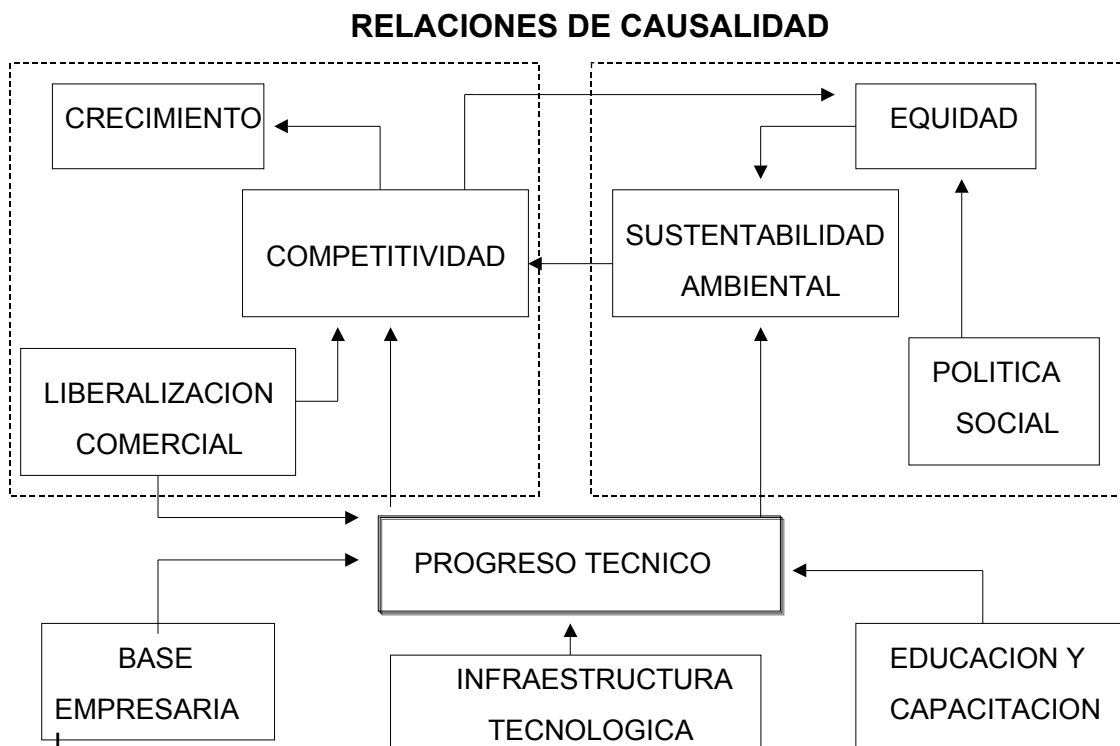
RELACIONES DE CAUSALIDAD

CRECIMIENTO

EQUIDAD

COMPETITIVIDAD

SUSTENTABILIDAD AMBIENTAL

LIBERALIZACION COMERCIAL

POLITICA SOCIAL

PROGRESO TECNICO

BASE EMPRESARIA

INFRAESTRUCTURA TECNOLOGICA

EDUCACION Y CAPACITACION